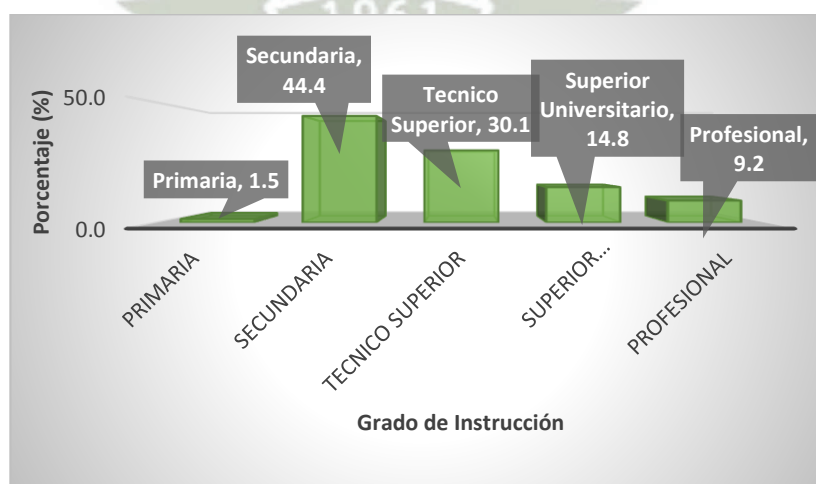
1061

Porcentaje (%)

50.0

0.0

Secundaria, 44.4

Tecnico Superior, 30.1

Superior Universitario, 14.8

Profesional, 9.2

Primaria, 1.5

PRIMARIA

SECUNDARIA

TECNICO SUPERIOR

SUPERIOR...

PROFESIONAL

Grado de Instrucción